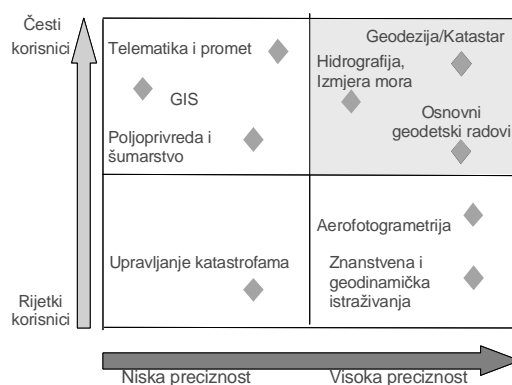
Česti korisnici

Rijetki korisnici

Telematika i promet

GIS

Poljoprivreda i šumarstvo

Geodezija/Katastar

Hidrografija, Izmjera mora

Osnovni geodetski radovi

Upravljanje katastrofama

Aerofotogrametrija

Znanstvena i geodinamička istraživanja

Niska preciznost

Visoka preciznost